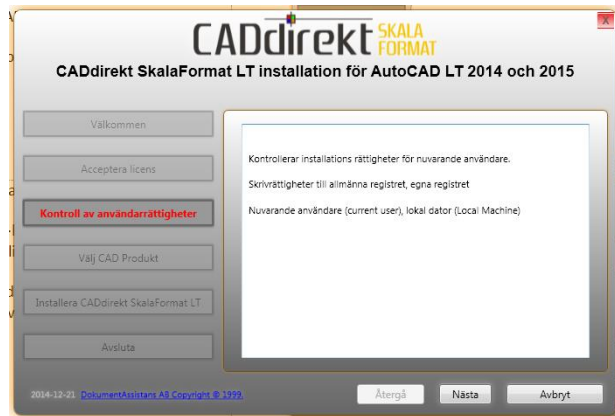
CADdirekt SKALA FORMAT

CADdirekt SkalaFormat LT installation för AutoCAD LT 2014 och 2015

Välkommen

Acceptera licens

Kontroll av användarrättigheter

Välj CAD Produkt

Installera CADdirekt SkalaFormat LT

Avsluta

Kontrollerar installations rättigheter för nuvarande användare.

Skrivrättigheter till allmänna registret, egna registret

Nuvarande användare (current user), lokal dator (Local Machine)

2014-12-21 DokumentAssistans AB Copyright © 1999.

Återgå

Nästa

Avbryt